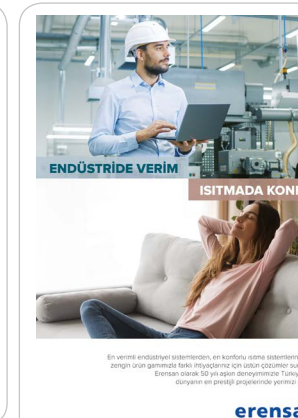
ENDÜSTRİDE VERİM

ISITMADA KONF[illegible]

En verimli endüstriyel sistemlerden, en konforlu ısıtma sistemlerin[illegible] zengin ürün gamımızla farklı ihtiyaçlarınız için üstün çözümler su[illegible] Erensan olarak 50 yılı aşkın deneyimimizle Türkiy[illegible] dünyanın en prestijli projelerinde yerimizi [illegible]

erensa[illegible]